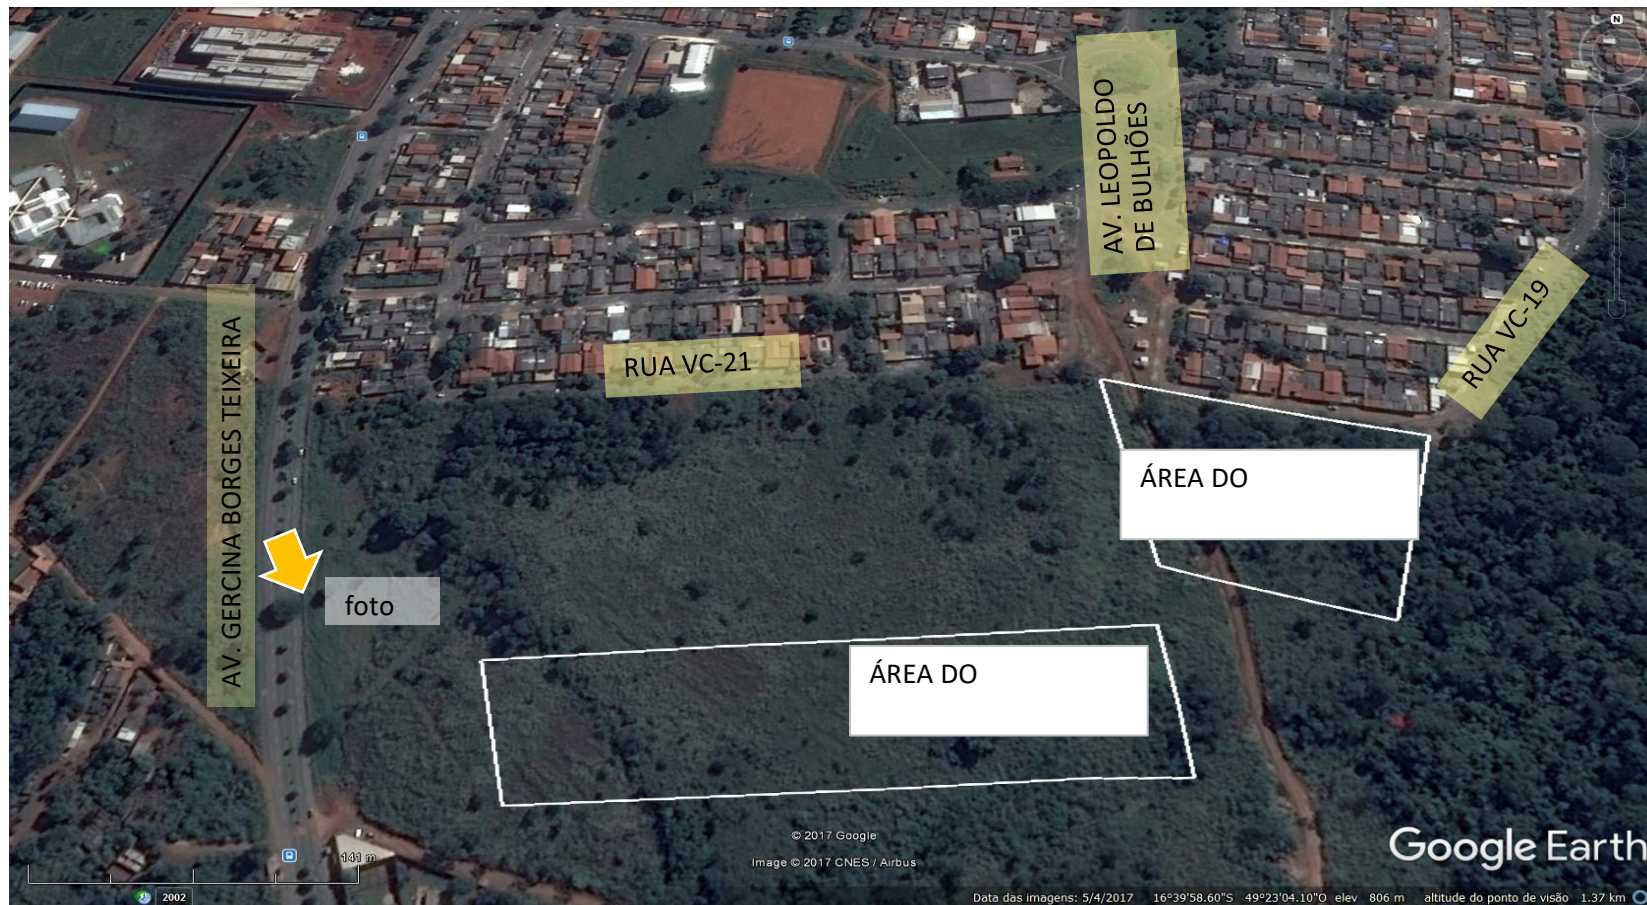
AV. LEOPOLDO DE BULHÕES

RUA VC-19

AV. GERCINA BORGES TEIXEIRA

RUA VC-21

ÁREA DO

foto

ÁREA DO

© 2017 Google
Image © 2017 CNES / Airbus

Google Earth

141 m

2002

Data das imagens: 5/4/2017 16°39'58.60"S 49°23'04.10"O elev 806 m altitude do ponto de visão 1.37 km

N